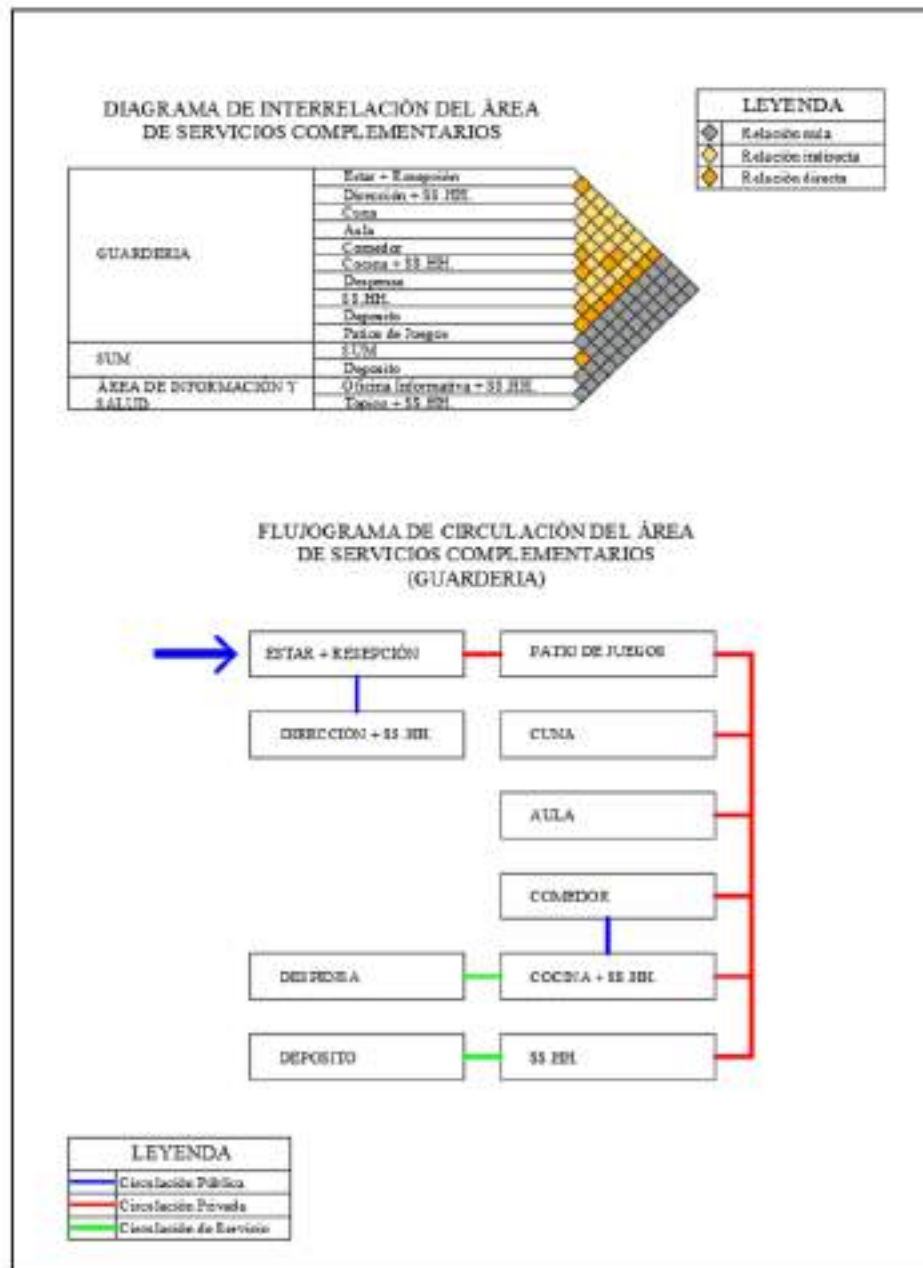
DIAGRAMA DE INTERRELACIÓN DEL ÁREA DE SERVICIOS COMPLEMENTARIOS

| LEYENDA |
|---|
| Relación nula |
| Relación indirecta |
| Relación directa |

| | |
|---|---|
| GUARDERIA | Estar + Recepción |
| | Dirección + SS.HH. |
| | Cuna |
| | Aula |
| | Comedor |
| | Cocina + SS.HH. |
| | Despensa |
| | SS.HH. |
| | Deposito |
| | Patios de Juegos |
| SUM | SUM |
| | Deposito |
| ÁREA DE INFORMACIÓN Y SALUD | Oficina Informativa + SS.HH. |
| | Topico + SS.HH. |

FLUJOGRAMA DE CIRCULACIÓN DEL ÁREA DE SERVICIOS COMPLEMENTARIOS (GUARDERIA)

ESTAR + RESEPCIÓN

PATIO DE JUEGOS

DIRECCIÓN + SS.HH.

CUNA

AULA

COMEDOR

DESPENSA

COCINA + SS.HH.

DEPOSITO

SS.HH.

| LEYENDA |
|---|
| Circulación Pública |
| Circulación Privada |
| Circulación de Servicio |